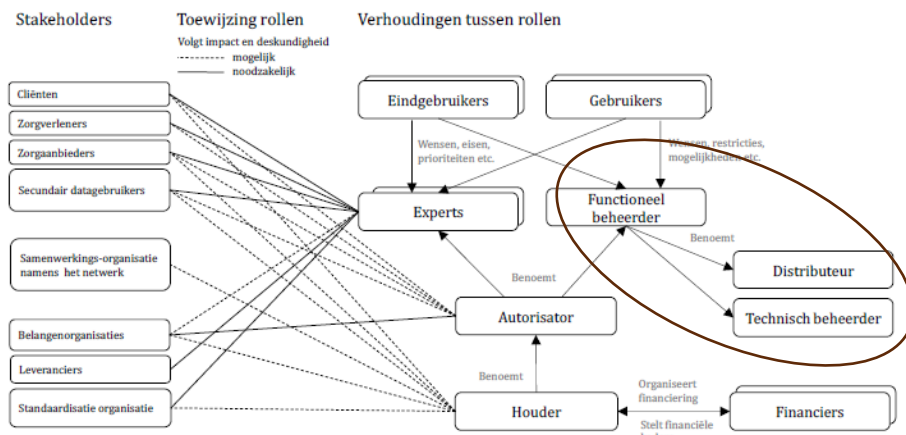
Stakeholders

Toewijzing rollen

Volgt impact en deskundigheid
mogelijk
noodzakelijk

Verhoudingen tussen rollen

Cliënten

Zorgverleners

Zorgaanbieders

Secundair datagebruikers

Samenwerkings-organisatie namens het netwerk

Belangenorganisaties

Leveranciers

Standaardisatie organisatie

Eindgebruikers

Gebruikers

Wensen, eisen, prioriteiten etc.

Wensen, restricties, mogelijkheden etc.

Experts

Functioneel beheerder

Benoemt

Distributeur

Technisch beheerder

Benoemt

Autorisator

Benoemt

Houder

Organiseert financiering

Stelt financiële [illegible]

Financiers